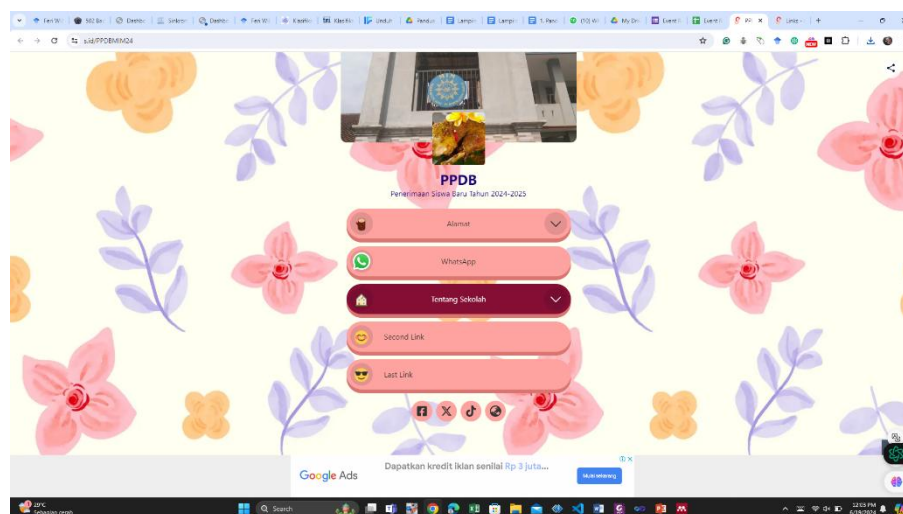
Fen W | 502 Ba | Dashbo | Sinkron | Dashbo | Fen W | Klasifik | Klasifik | Unduh | Panduan | Lampir | Lampir | 1. Pand | (10) W | My Dri | Event | Event | PP | Linkt

s.id/PPDBMIM24

PPDB

Penerimaan Siswa Baru Tahun 2024-2025

Alamat

WhatsApp

Tentang Sekolah

Second Link

Last Link

Google Ads

Dapatkan kredit iklan senilai Rp 3 juta...

Mulai sekarang

29°C
Sebagian cerah

Search

12:03 PM
6/19/2024